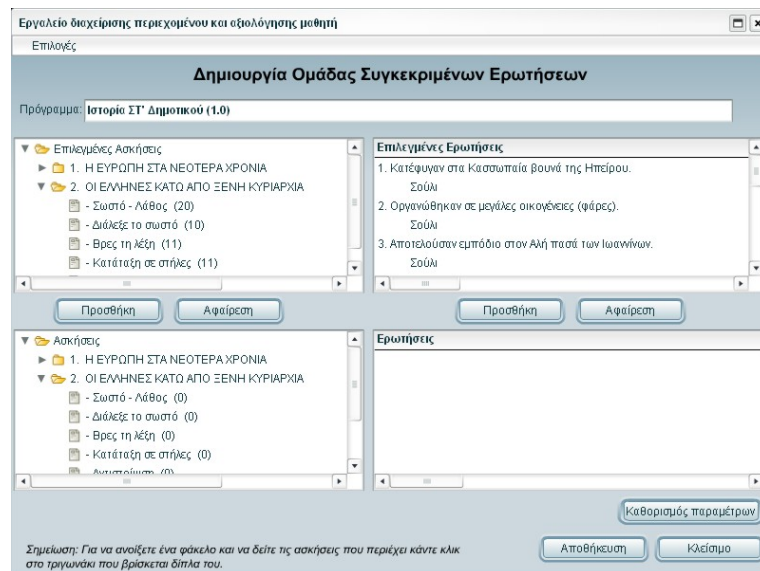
Εργαλείο διαχείρισης περιεχομένου και αξιολόγησης μαθητή

Επιλογές

Δημιουργία Ομάδας Συγκεκριμένων Ερωτήσεων

Πρόγραμμα: Ιστορία ΣΤ' Δημοτικού (1.0)

Επιλεγμένες Ασκήσεις
1. Η ΕΥΡΩΠΗ ΣΤΑ ΝΕΟΤΕΡΑ ΧΡΟΝΙΑ
2. ΟΙ ΕΛΛΗΝΕΣ ΚΑΤΩ ΑΠΟ ΞΕΝΗ ΚΥΡΙΑΡΧΙΑ
- Σωστό - Λάθος (20)
- Διάλεξε το σωστό (10)
- Βρες τη λέξη (11)
- Κατάταξη σε στήλες (11)

Επιλεγμένες Ερωτήσεις
1. Κατέφυγαν στα Κασσωπαία βουνά της Ηπείρου.
Σούλι
2. Οργανώθηκαν σε μεγάλες οικογένειες (φάρες).
Σούλι
3. Αποτελούσαν εμπόδιο στον Αλή πασά των Ιωαννίνων.
Σούλι

Προσθήκη Αφαίρεση

Προσθήκη Αφαίρεση

Ασκήσεις
1. Η ΕΥΡΩΠΗ ΣΤΑ ΝΕΟΤΕΡΑ ΧΡΟΝΙΑ
2. ΟΙ ΕΛΛΗΝΕΣ ΚΑΤΩ ΑΠΟ ΞΕΝΗ ΚΥΡΙΑΡΧΙΑ
- Σωστό - Λάθος (0)
- Διάλεξε το σωστό (0)
- Βρες τη λέξη (0)
- Κατάταξη σε στήλες (0)
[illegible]

Ερωτήσεις

Καθορισμός παραμέτρων

Σημείωση: Για να ανοίξετε ένα φάκελο και να δείτε τις ασκήσεις που περιέχει κάντε κλικ στο τριγωνάκι που βρίσκεται δίπλα του.

Αποθήκευση Κλείσιμο